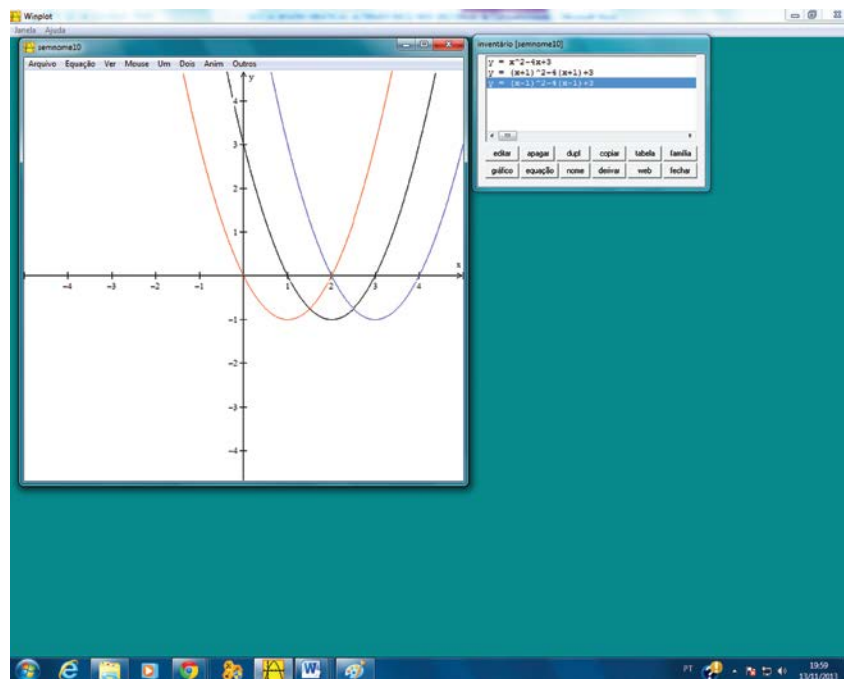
Winplot
Janela Ajuda

semnome10
Arquivo Equação Ver Mouse Um Dois Anim Outros

y
4
3
2
1
x
−4 −3 −2 −1 1 2 3 4
−1
−2
−3
−4

inventário [semnome10]
y = x^2-4x+3
y = (x+1)^2-4(x+1)+3
y = (x-1)^2-4(x-1)+3

editar apagar dupl copiar tabela família
gráfico equação nome derivar web fechar

PT 19:59 13/11/2013